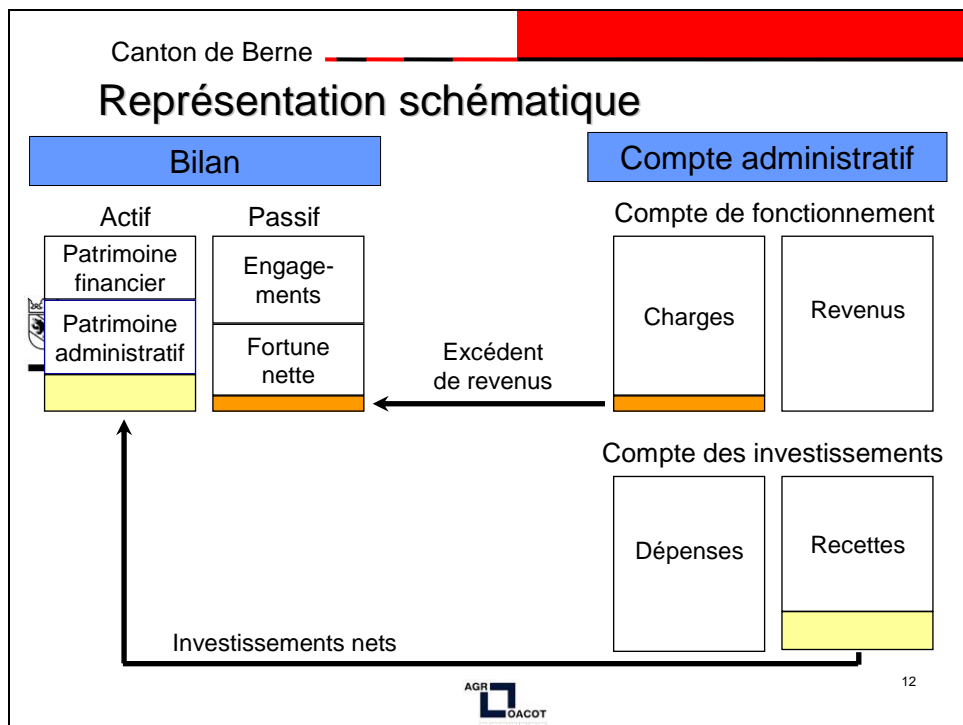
Canton de Berne

Représentation schématique

Bilan

Actif

Passif

Patrimoine financier

Patrimoine administratif

Engagements

Fortune nette

Compte administratif

Compte de fonctionnement

Charges

Revenus

Excédent de revenus

Compte des investissements

Dépenses

Recettes

Investissements nets

12

AGR OACOT